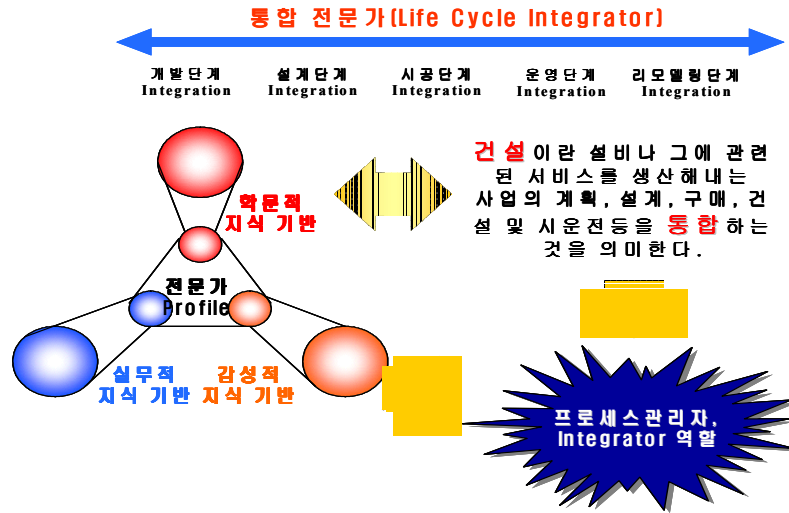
통합 전문가(Life Cycle Integrator)

개발단계
Integration

설계단계
Integration

시공단계
Integration

운영단계
Integration

리모델링단계
Integration

학문적
지식 기반

전문가
Profile

실무적
지식 기반

감성적
지식 기반

건설이란 설비나 그에 관련된 서비스를 생산해내는 사업의 계획, 설계, 구매, 건설 및 시운전등을 통합하는 것을 의미한다.

프로세스관리자,
Integrator 역할